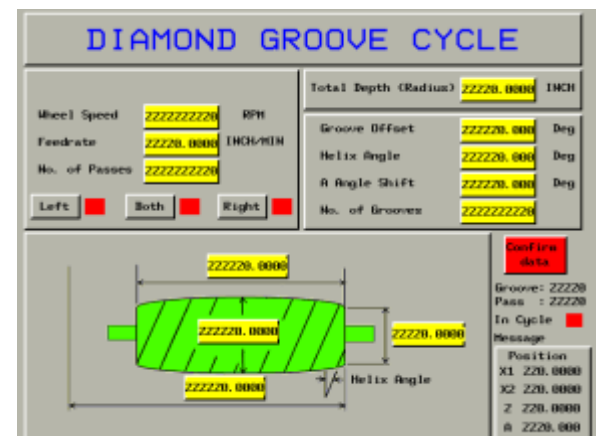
DIAMOND GROOVE CYCLE

Wheel Speed ZZZZZZZZZ0 RPM

Feedrate ZZZZ0.0000 INCH/MIN

No. of Passes ZZZZZZZZZ0

Left Both Right

Total Depth (Radius) ZZZZ0.0000 INCH

Groove Offset ZZZZZ0.000 Deg

Helix Angle ZZZZZ0.000 Deg

A Angle Shift ZZZZZ0.000 Deg

No. of Grooves ZZZZZZZZZ0

ZZZZZ0.0000

ZZZZZ0.0000

ZZZZ0.0000

ZZZZZ0.0000

Helix Angle

Confirm data

Groove: ZZZZ0
Pass : ZZZZ0
In Cycle
Message

Position
X1 ZZ0.0000
X2 ZZ0.0000
Z ZZ0.0000
A ZZ0.000